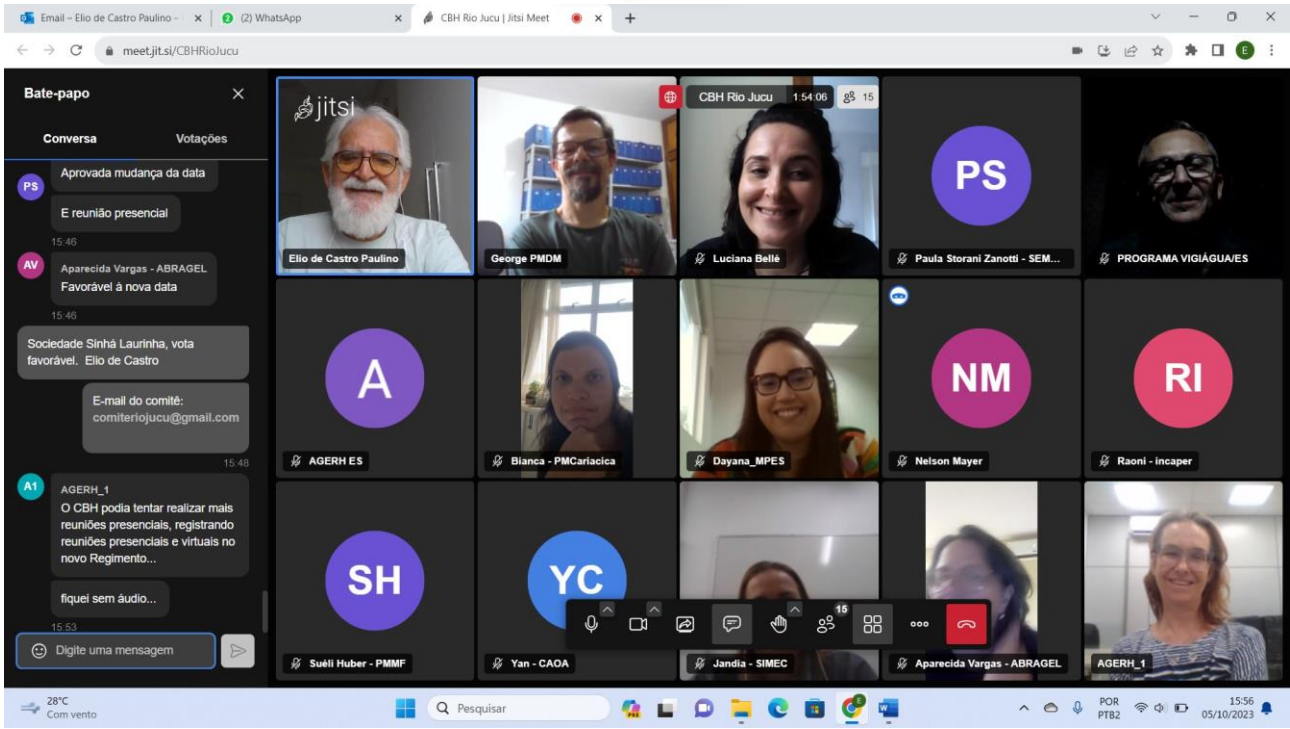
Email – Elio de Castro Paulino – | (2) WhatsApp | CBH Rio Jucu | Jitsi Meet

meet.jit.si/CBHRioJucu

Bate-papo

Conversa Votações

PS
Aprovada mudança da data

E reunião presencial

15:46

AV
Aparecida Vargas - ABRAGEL
Favorável à nova data

15:46

Sociedade Sinhá Laurinha, vota favorável. Elio de Castro

E-mail do comitê: comiteriojucu@gmail.com

15:48

A1
AGERH_1
O CBH podia tentar realizar mais reuniões presenciais, registrando reuniões presenciais e virtuais no novo Regimento...

fiquei sem áudio...

15:53

Digite uma mensagem

jitsi

CBH Rio Jucu 1:54:06 15

Elio de Castro Paulino
George PMDM
Luciana Bellé
PS
Paula Storani Zanotti - SEM...
PROGRAMA VIGIÁGUA/ES
A
AGERH ES
Bianca - PMCariacica
Dayana_MPES
NM
Nelson Mayer
RI
Raoni - incaper
SH
Suéli Huber - PMMF
YC
Yan - CAOA
Jandia - SIMEC
Aparecida Vargas - ABRAGEL
AGERH_1

15

28°C
Com vento

Pesquisar

POR
PTB2

15:56
05/10/2023